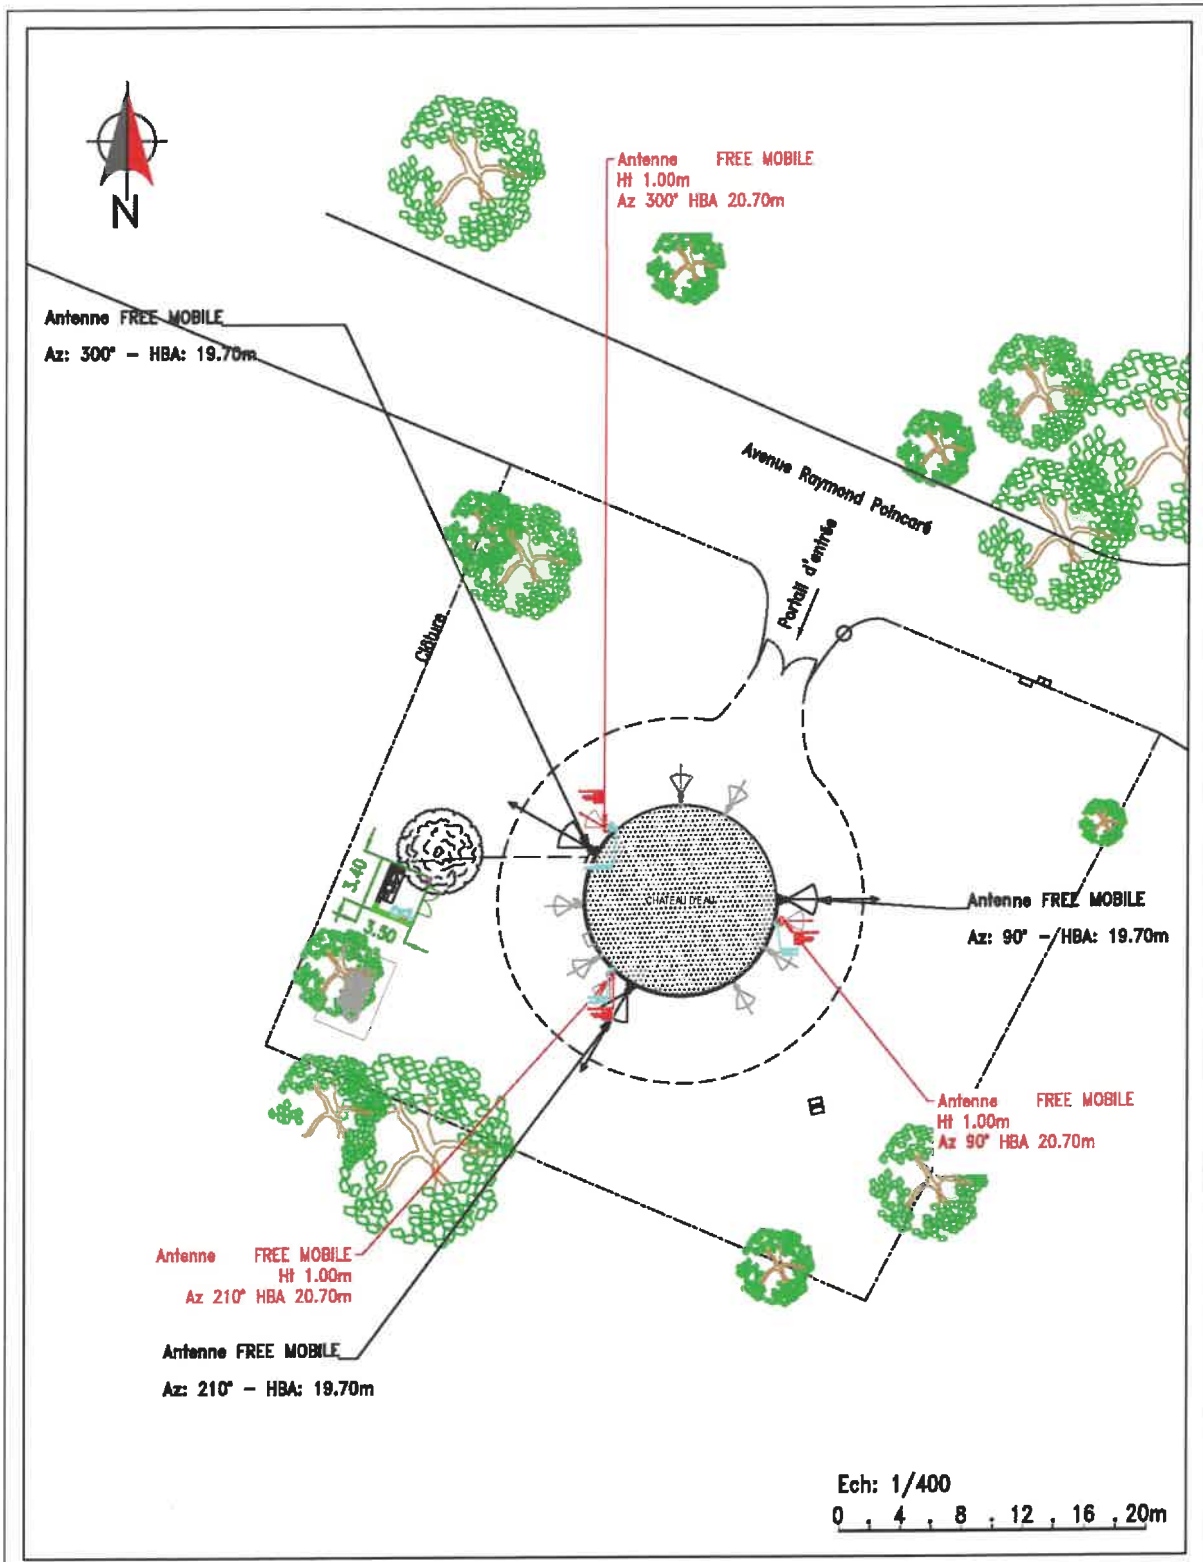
N

Antenne FREE MOBILE
Ht 1.00m
Az 300° HBA 20.70m

Antenne FREE MOBILE
Az: 300° – HBA: 19.70m

Avenue Raymond Poincaré

Portail d'entrée

Clôture

3.40

3.50

CHATEAU D'EAU

Antenne FREE MOBILE
Az: 90° – HBA: 19.70m

Antenne FREE MOBILE
Ht 1.00m
Az 90° HBA 20.70m

Antenne FREE MOBILE
Ht 1.00m
Az 210° HBA 20.70m

Antenne FREE MOBILE
Az: 210° – HBA: 19.70m

Ech: 1/400
0 4 8 12 16 20m